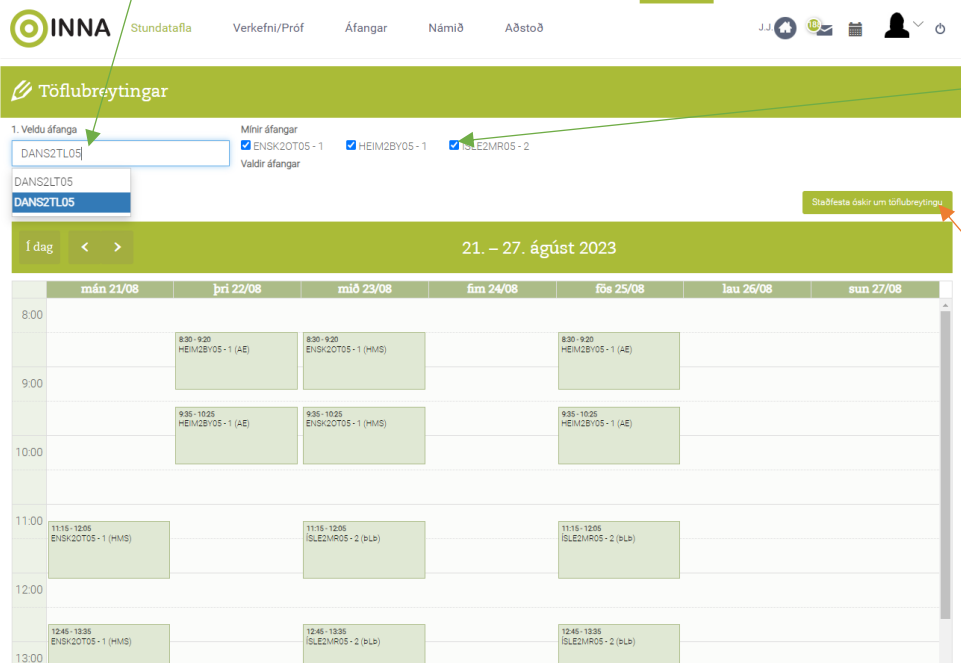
INNA Stundatafla Verkefni/Próf Áfangar Námið Aðstoð J.J 10

Töflubreytingar

1. Veldu áfanga
DANS2TL05
DANS2LT05
DANS2TL05

Mínir áfangar
ENSK2OT05 - 1 HEIM2BY05 - 1 ÍSLE2MR05 - 2
Valdir áfangar

Staðfesta óskir um töflubreytingu

Í dag < >
21. – 27. ágúst 2023

| | mán 21/08 | þri 22/08 | mið 23/08 | fim 24/08 | fös 25/08 | lau 26/08 | sun 27/08 |
|---|---|---|---|---|---|---|---|
| 8:00 | | 8:30 - 9:20 HEIM2BY05 - 1 (AE) | 8:30 - 9:20 ENSK2OT05 - 1 (HMS) | | 8:30 - 9:20 HEIM2BY05 - 1 (AE) | | |
| 9:00 | | 9:35 - 10:25 HEIM2BY05 - 1 (AE) | 9:35 - 10:25 ENSK2OT05 - 1 (HMS) | | 9:35 - 10:25 HEIM2BY05 - 1 (AE) | | |
| 10:00 | | | | | | | |
| 11:00 | 11:15 - 12:05 ENSK2OT05 - 1 (HMS) | | 11:15 - 12:05 ÍSLE2MR05 - 2 (bLb) | | 11:15 - 12:05 ÍSLE2MR05 - 2 (bLb) | | |
| 12:00 | 12:45 - 13:35 ENSK2OT05 - 1 (HMS) | | 12:45 - 13:35 ÍSLE2MR05 - 2 (bLb) | | 12:45 - 13:35 ÍSLE2MR05 - 2 (bLb) | | |
| 13:00 | | | | | | | |